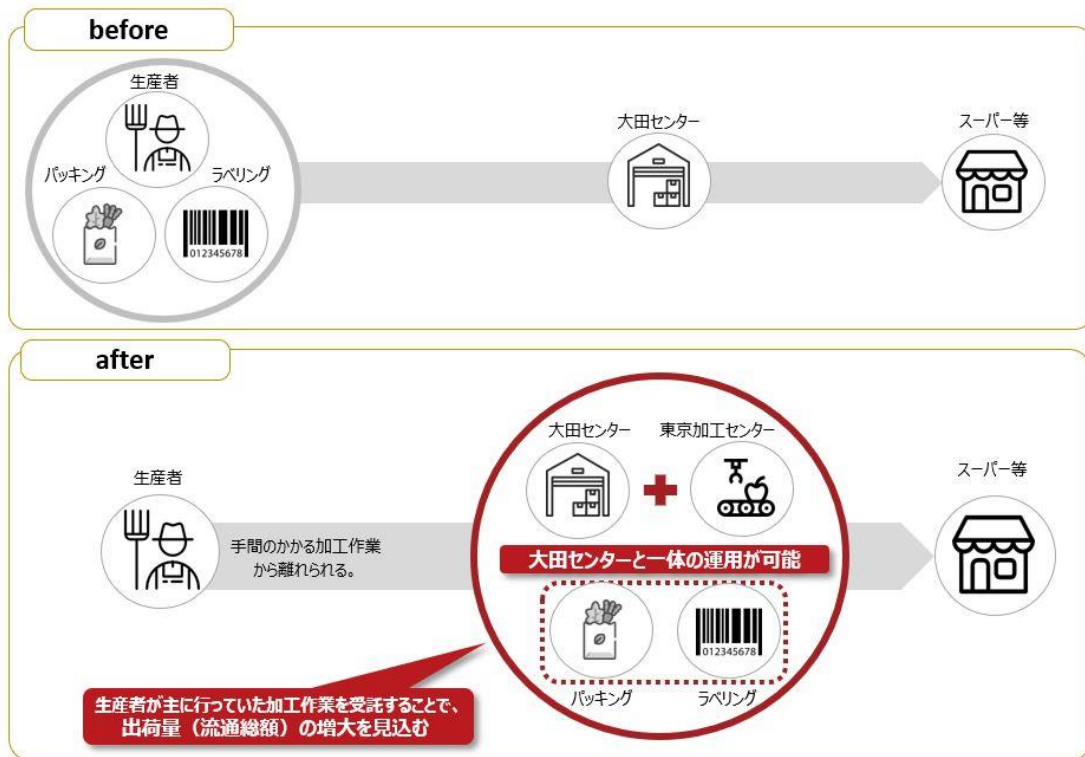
before

生産者

パッキング

ラベリング

012345678

大田センター

スーパー等

after

生産者

手間のかかる加工作業から離れられる。

大田センター

東京加工センター

大田センターと一体の運用が可能

012345678

パッキング

ラベリング

スーパー等

生産者が主に行っていた加工作業を受託することで、出荷量（流通総額）の増大を見込む